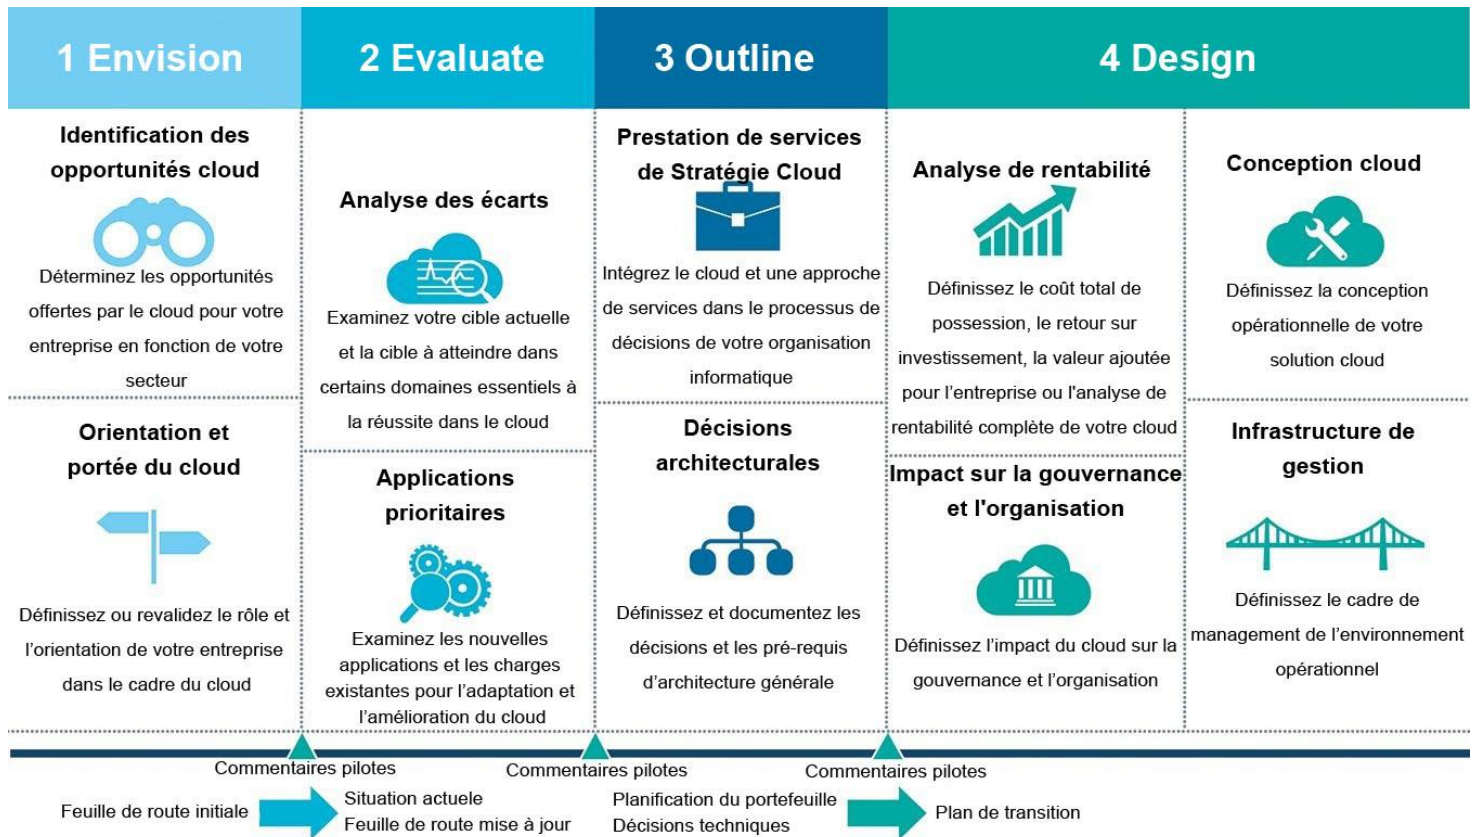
1 Envision

Identification des opportunités cloud

Déterminez les opportunités offertes par le cloud pour votre entreprise en fonction de votre secteur

Orientation et portée du cloud

Définissez ou revalidez le rôle et l'orientation de votre entreprise dans le cadre du cloud

2 Evaluate

Analyse des écarts

Examinez votre cible actuelle et la cible à atteindre dans certains domaines essentiels à la réussite dans le cloud

Applications prioritaires

Examinez les nouvelles applications et les charges existantes pour l'adaptation et l'amélioration du cloud

3 Outline

Prestation de services de Stratégie Cloud

Intégrez le cloud et une approche de services dans le processus de décisions de votre organisation informatique

Décisions architecturales

Définissez et documentez les décisions et les pré-requis d'architecture générale

4 Design

Analyse de rentabilité

Définissez le coût total de possession, le retour sur investissement, la valeur ajoutée pour l'entreprise ou l'analyse de rentabilité complète de votre cloud

Impact sur la gouvernance et l'organisation

Définissez l'impact du cloud sur la gouvernance et l'organisation

Conception cloud

Définissez la conception opérationnelle de votre solution cloud

Infrastructure de gestion

Définissez le cadre de management de l'environnement opérationnel

Commentaires pilotes

Commentaires pilotes

Commentaires pilotes

Feuille de route initiale

Situation actuelle
Feuille de route mise à jour

Planification du portefeuille
Décisions techniques

Plan de transition